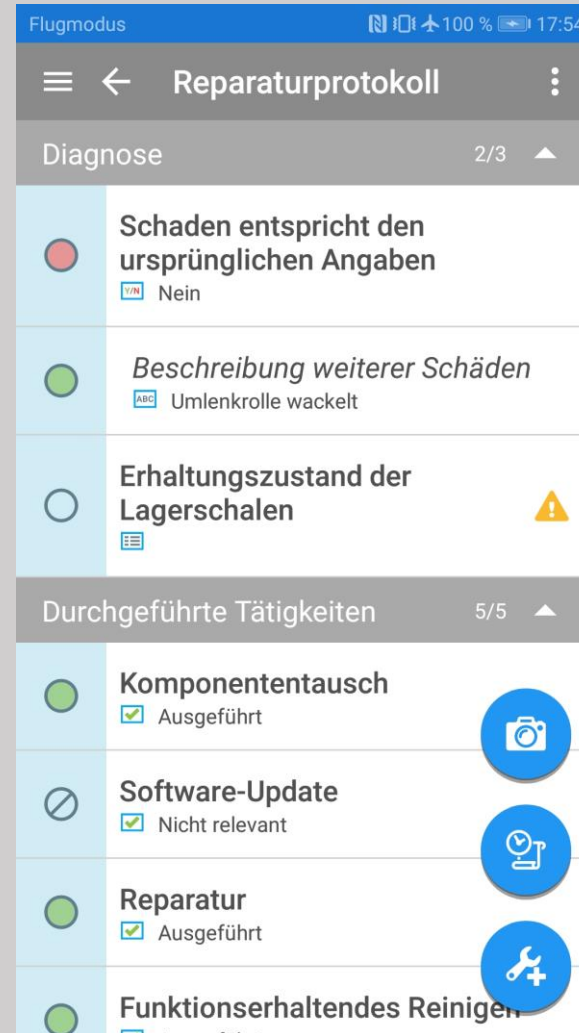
Flugmodus 100 % 17:54

Reparaturprotokoll

Diagnose 2/3

Schaden entspricht den ursprünglichen Angaben
Y/N Nein

Beschreibung weiterer Schäden
ABC Umlenkrolle wackelt

Erhaltungszustand der Lagerschalen

Durchgeführte Tätigkeiten 5/5

Komponententausch
Ausgeführt

Software-Update
Nicht relevant

Reparatur
Ausgeführt

Funktionserhaltendes Reinigen
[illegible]